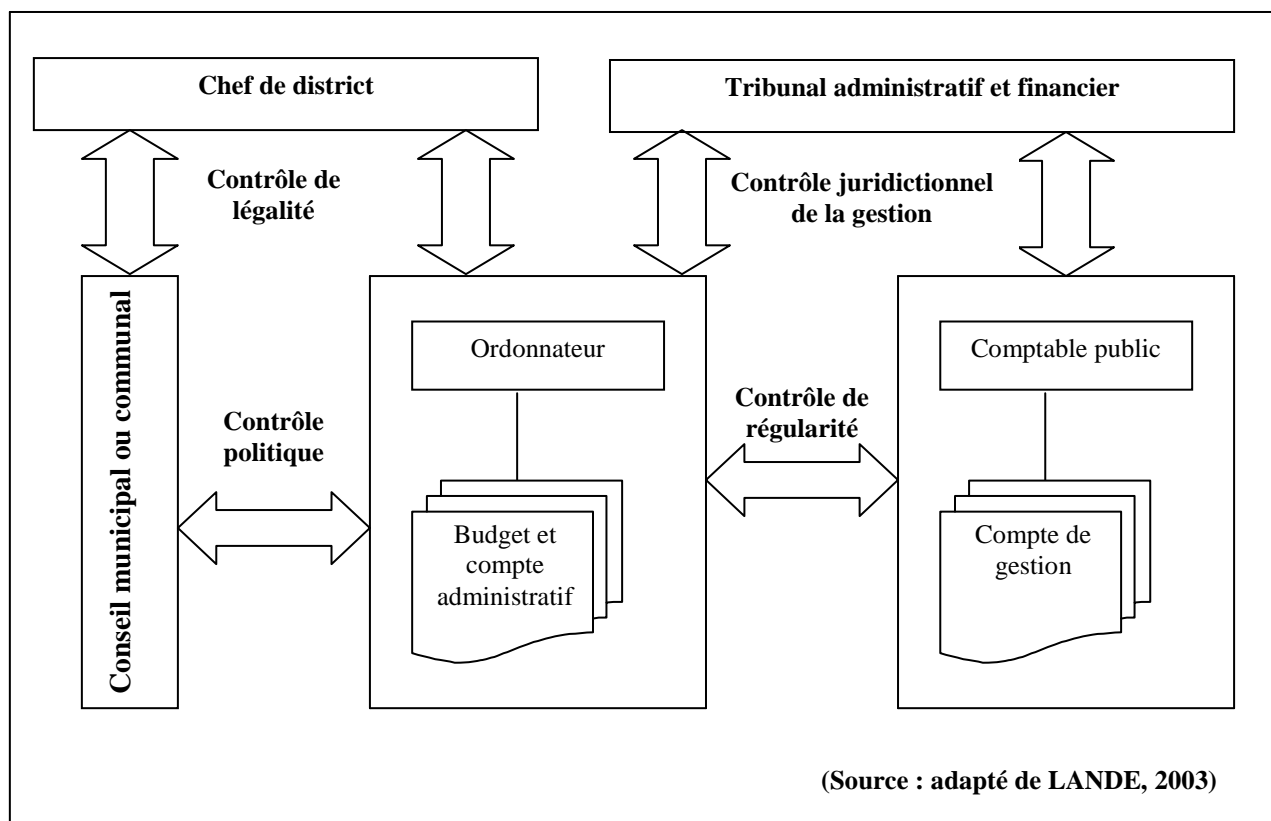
Chef de district

Tribunal administratif et financier

Contrôle de légalité

Contrôle juridictionnel de la gestion

Conseil municipal ou communal

Ordonnateur

Comptable public

Contrôle politique

Contrôle de régularité

Budget et compte administratif

Compte de gestion

(Source : adapté de LANDE, 2003)